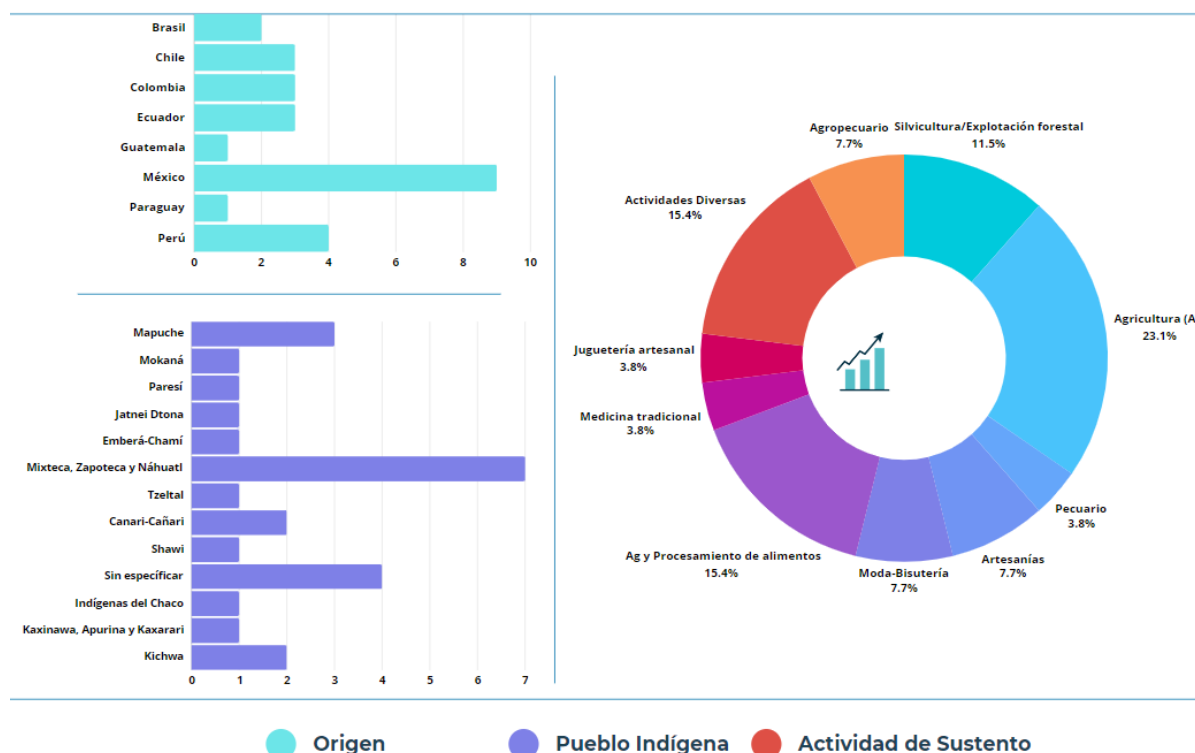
Brasil
Chile
Colombia
Ecuador
Guatemala
México
Paraguay
Perú
0 2 4 6 8 10

Mapuche
Mokaná
Paresí
Jatnei Dtona
Emberá-Chamí
Mixteca, Zapoteca y Náhuatl
Tzeltal
Canari-Cañari
Shawi
Sin específicar
Indígenas del Chaco
Kaxinawa, Apurina y Kaxarari
Kichwa
0 1 2 3 4 5 6 7

Agropecuario 7.7%
Silvicultura/Explotación forestal 11.5%
Actividades Diversas 15.4%
Agricultura (A 23.1%
Juguetería artesanal 3.8%
Medicina tradicional 3.8%
Pecuario 3.8%
Ag y Procesamiento de alimentos 15.4%
Artesanías 7.7%
Moda-Bisutería 7.7%

Origen
Pueblo Indígena
Actividad de Sustento